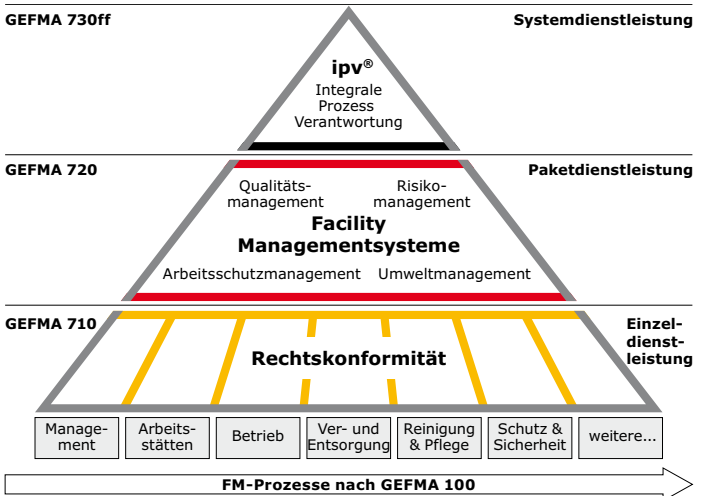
GEFMA 730ff

Systemdienstleistung

ipv®
Integrale Prozess Verantwortung

GEFMA 720

Paketdienstleistung

Qualitätsmanagement

Risikomanagement

Facility Managementsysteme

Arbeitsschutzmanagement

Umweltmanagement

GEFMA 710

Einzeldienstleistung

Rechtskonformität

| Management | Arbeitsstätten | Betrieb | Ver- und Entsorgung | Reinigung & Pflege | Schutz & Sicherheit | weitere... |
|---|---|---|---|---|---|---|

FM-Prozesse nach GEFMA 100